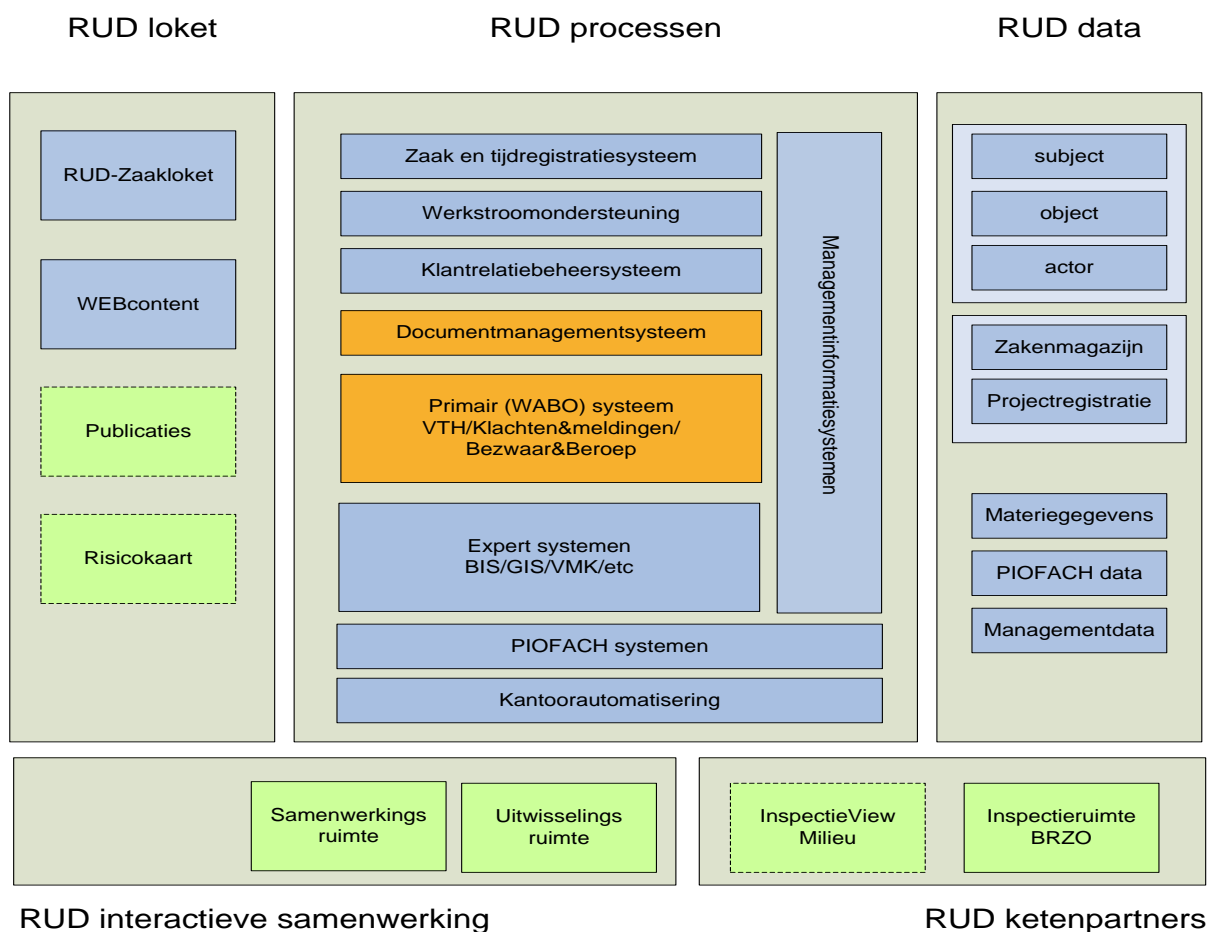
RUD loket

RUD processen

RUD data

RUD-Zaakloket

WEBcontent

Publicaties

Risicokaart

Zaak en tijdregistratiesysteem

Werkstroomondersteuning

Klantrelatiebeheersysteem

Documentmanagementsysteem

Primair (WABO) systeem VTH/Klachten&meldingen/ Bezwaar&Beroep

Expert systemen BIS/GIS/VMK/etc

Managementinformatiesystemen

PIOFACH systemen

Kantoorautomatisering

subject

object

actor

Zakenmagazijn

Projectregistratie

Materiegegevens

PIOFACH data

Managementdata

Samenwerkings ruimte

Uitwisselings ruimte

InspectieView Milieu

Inspectieruimte BRZO

RUD interactieve samenwerking

RUD ketenpartners